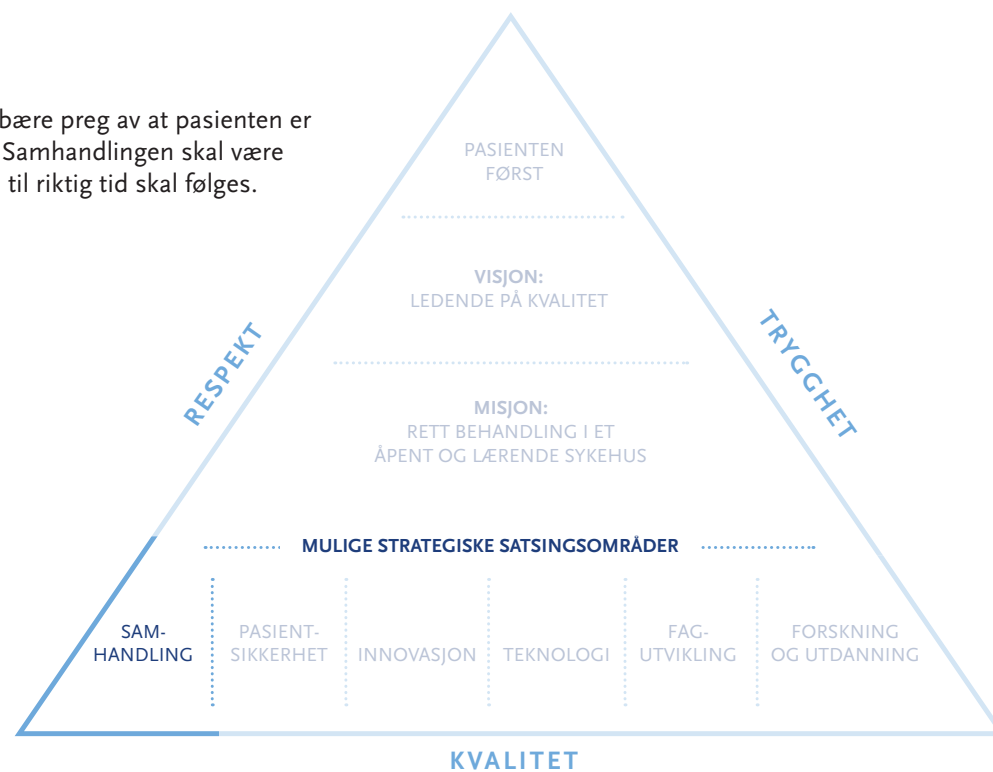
bære preg av at pasienten er
Samhandlingen skal være
til riktig tid skal følges.

PASIENTEN
FØRST

VISJON:
LEDENDE PÅ KVALITET

MISJON:
RETT BEHANDLING I ET
ÅPENT OG LÆRENDE SYKEHUS

RESPEKT

TRYGGHET

MULIGE STRATEGISKE SATSINGSOMRÅDER

SAMHANDLING

PASIENTSIKKERHET

INNOVASJON

TEKNOLOGI

FAGUTVIKLING

FORSKNING
OG UTDANNING

KVALITET